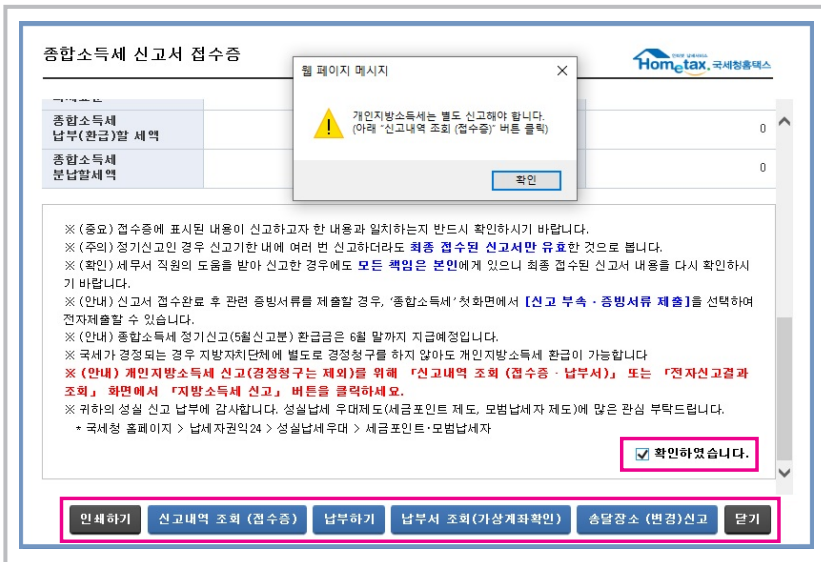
종합소득세 신고서 접수증

Hometax, 국세청홈택스

웹 페이지 메시지

개인지방소득세는 별도 신고해야 합니다.
(아래 "신고내역 조회 (접수증)" 버튼 클릭)

확인

| 종합소득세 납부(환급)할 세액 | 0 |
|---|---|
| 종합소득세 분납할세액 | 0 |

※ (중요) 접수증에 표시된 내용이 신고하고자 한 내용과 일치하는지 반드시 확인하시기 바랍니다.
※ (주의) 정기신고인 경우 신고기한 내에 여러 번 신고하더라도 최종 접수된 신고서만 유효한 것으로 봅니다.
※ (확인) 세무서 직원의 도움을 받아 신고한 경우에도 모든 책임은 본인에게 있으니 최종 접수된 신고서 내용을 다시 확인하시기 바랍니다.
※ (안내) 신고서 접수완료 후 관련 증빙서류를 제출할 경우, '종합소득세' 첫화면에서 [신고 부속 · 증빙서류 제출]을 선택하여 전자제출할 수 있습니다.
※ (안내) 종합소득세 정기신고(5월신고분) 환급금은 6월 말까지 지급예정입니다.
※ 국세가 경정되는 경우 지방자치단체에 별도로 경정청구를 하지 않아도 개인지방소득세 환급이 가능합니다
※ (안내) 개인지방소득세 신고(경정청구는 제외)를 위해 「신고내역 조회 (접수증 · 납부서)」 또는 「전자신고결과 조회」 화면에서 「지방소득세 신고」 버튼을 클릭하세요.
※ 귀하의 성실 신고 납부에 감사합니다. 성실납세 우대제도(세금포인트 제도, 모범납세자 제도)에 많은 관심 부탁드립니다.
* 국세청 홈페이지 > 납세자권익24 > 성실납세우대 > 세금포인트·모범납세자

확인하였습니다.

인쇄하기 | 신고내역 조회 (접수증) | 납부하기 | 납부서 조회(가상계좌확인) | 송달장소 (변경)신고 | 닫기